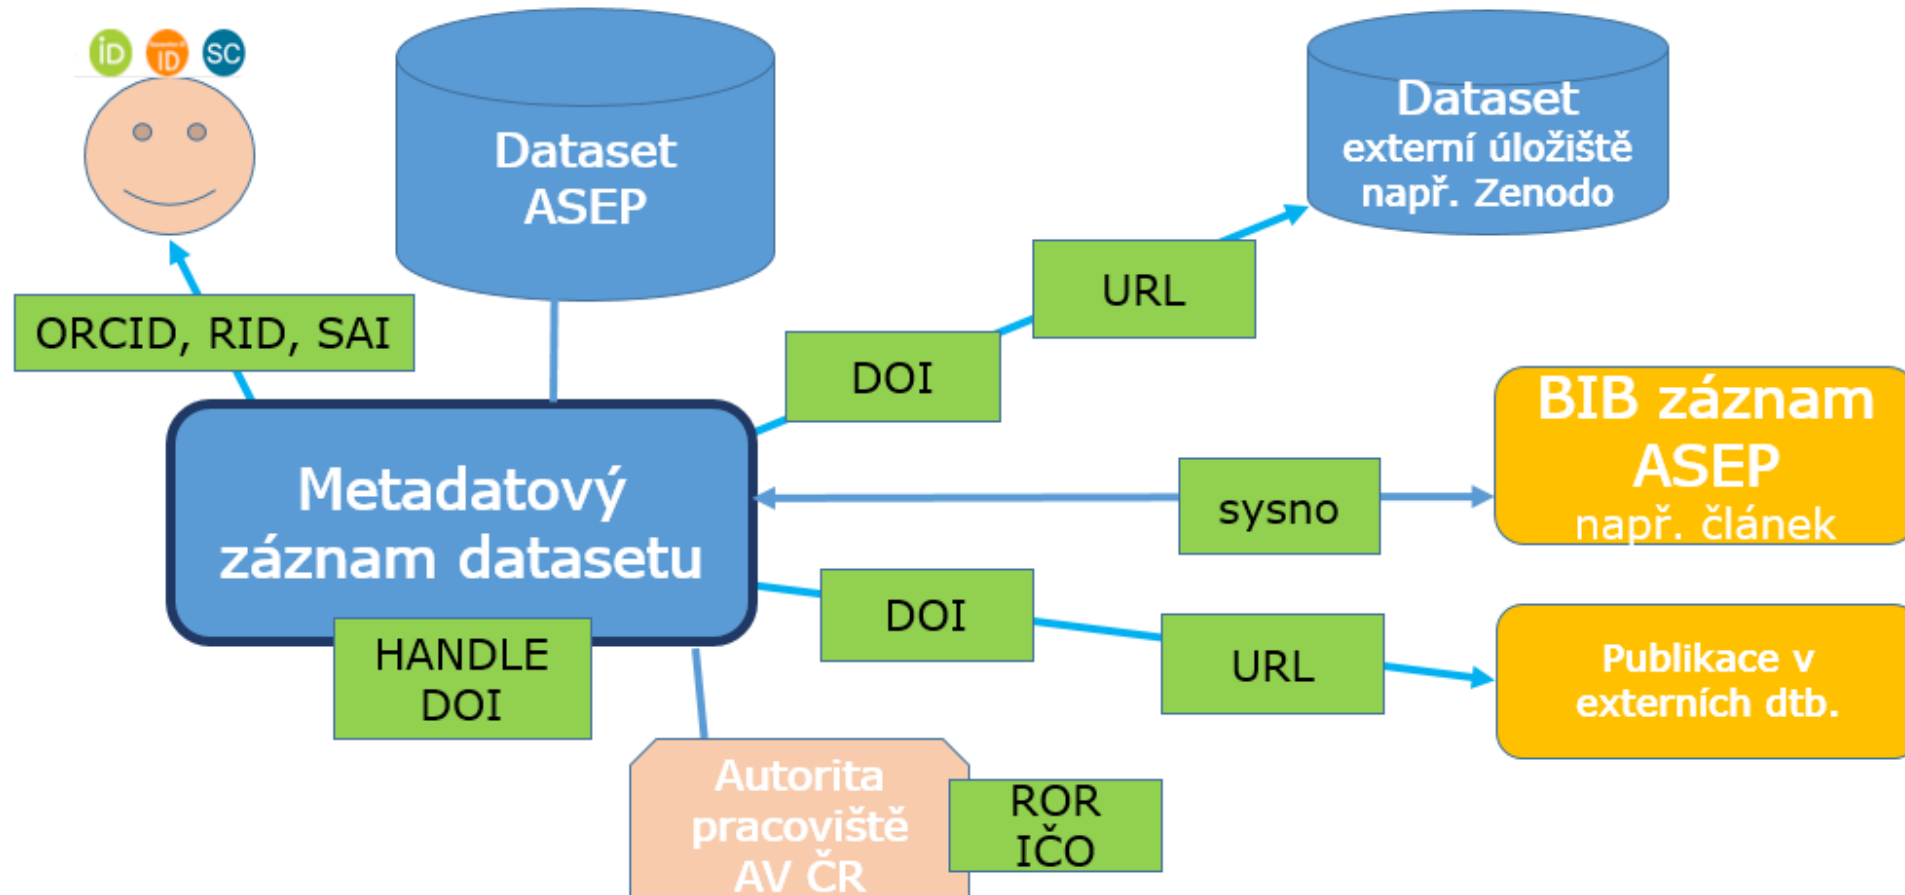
iD iD SC

Dataset ASEP

Dataset externí úložiště např. Zenodo

URL

ORCID, RID, SAI

DOI

BIB záznam ASEP např. článek

Metadatový záznam datasetu

sysno

DOI

URL

Publikace v externích dtb.

HANDLE DOI

Autorita pracoviště AV ČR

ROR IČO